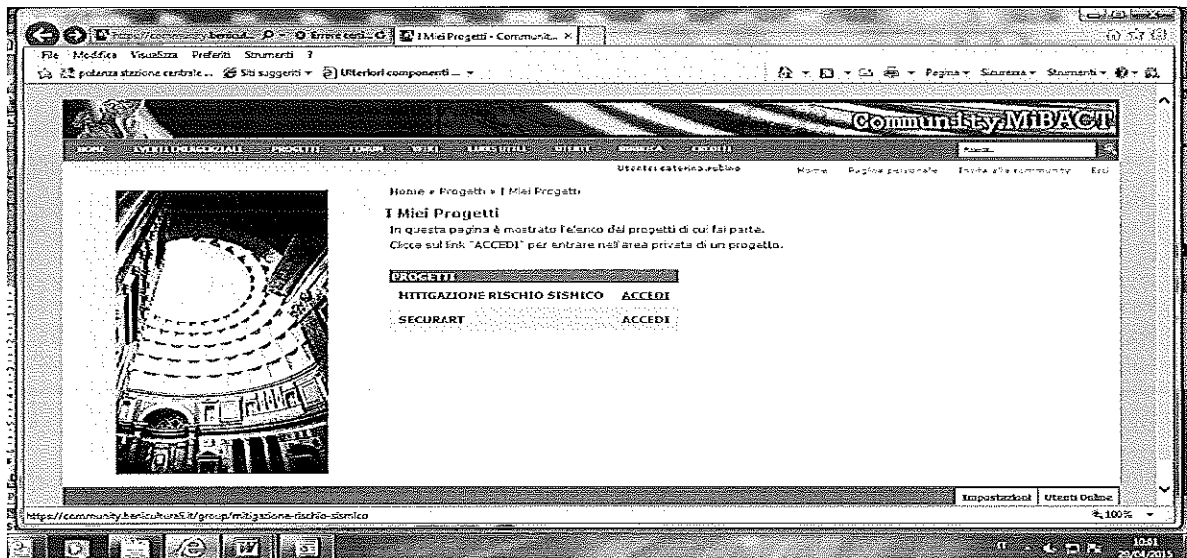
https://community.beniculturali... Errore certi... I Miei Progetti - Communit... ×

File Modifica Visualizza Preferiti Strumenti ?

potenza stazione centrale ... Siti suggeriti ▾ Ulteriori componenti ... ▾

Pagina ▾ Sicurezza ▾ Strumenti ▾

Community MiBACT

HOME EVENTI EMERGENZIALI PROGETTI FORUM WIKI LINKS UTILI UTENTI RICERCA CREDITI

Utente: caterina.rubino Home Pagina personale Invita alla community Esci

Home » Progetti » I Miei Progetti

I Miei Progetti

In questa pagina è mostrato l'elenco dei progetti di cui fai parte.

Clicca sul link "ACCEDI" per entrare nell'area privata di un progetto.

PROGETTI

MITIGAZIONE RISCHIO SISMICO ACCEDI

SECURART ACCEDI

Impostazioni Utenti Online

https://community.beniculturali.it/group/mitigazione-rischio-sismico

100%

10:51
20/04/2015